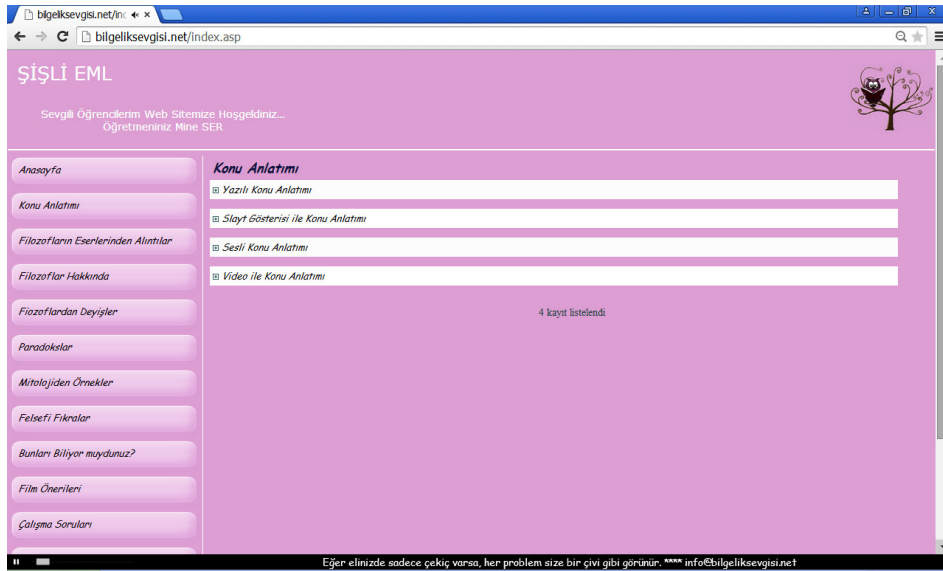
bilgeliksevgisi.net/inc ×

bilgeliksevgisi.net/index.asp

ŞİŞLİ EML

Sevgili Öğrencilerim Web Sitemize Hoşgeldiniz...
Öğretmeniniz Mine SER

Anasayfa

Konu Anlatımı

Filozofların Eserlerinden Alıntılar

Filozoflar Hakkında

Fiozoflardan Deyişler

Paradokslar

Mitolojiden Örnekler

Felsefi Fıkralar

Bunları Biliyor muydunuz?

Film Önerileri

Çalışma Soruları

Konu Anlatımı

⊞ Yazılı Konu Anlatımı

⊞ Slayt Gösterisi ile Konu Anlatımı

⊞ Sesli Konu Anlatımı

⊞ Video ile Konu Anlatımı

4 kayıt listelendi

Eğer elinizde sadece çekiç varsa, her problem size bir çivi gibi görünür. **** info@bilgeliksevgisi.net